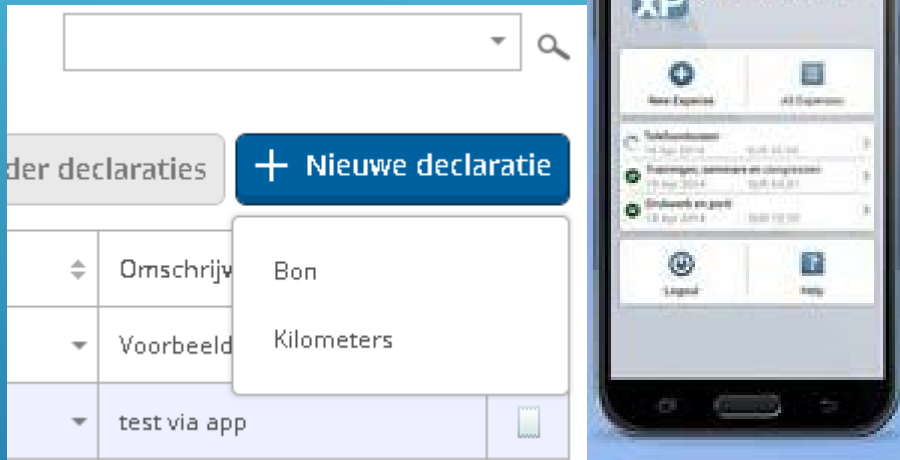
der declaraties

+ Nieuwe declaratie

Omschrijv

Bon

Voorbeeld

Kilometers

test via app

XP

New Expense

All Expenses

Telefoonkosten

14 Apr 2014

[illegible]

Trainingen, seminars en congressen

15 Apr 2014

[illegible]

Drukwerk en porti

15 Apr 2014

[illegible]

Logout

Help